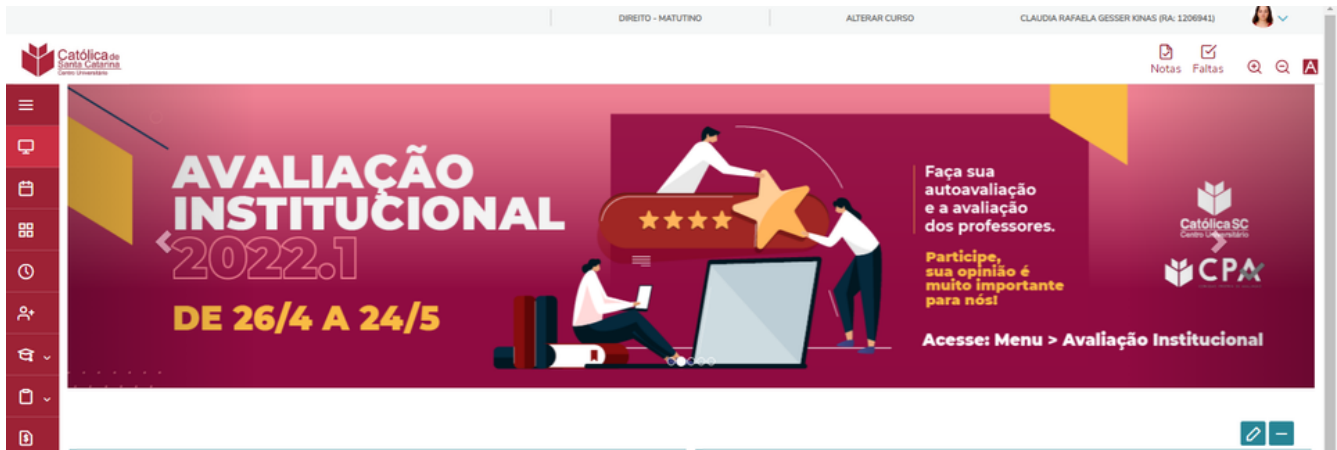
DIREITO - MATUTINO
ALTERAR CURSO
CLAUDIA RAFAELA GESSER KINAS (RA: 1206941)

Católica de Santa Catarina
Centro Universitário

Notas
Faltas

AVALIAÇÃO INSTITUCIONAL
2022.1
DE 26/4 A 24/5

Faça sua autoavaliação e a avaliação dos professores.

Participe, sua opinião é muito importante para nós!

Católica SC
Centro Universitário

CPA

Acesse: Menu > Avaliação Institucional